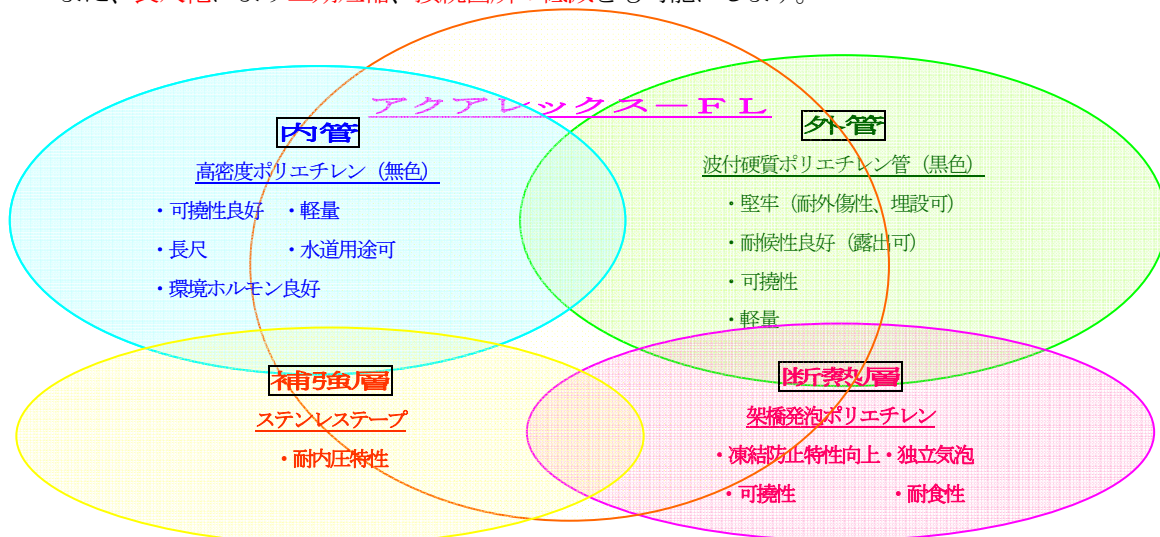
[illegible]

アクアレックス－ＦＬ

内管

高密度ポリエチレン（無色）

・可撓性良好　・軽量

・長尺　・水道用途可

・環境ホルモン良好

外管

波付硬質ポリエチレン管（黒色）

・堅牢（耐外傷性、埋設可）

・耐候性良好（露出可）

・可撓性

・軽量

補強層

ステンレステープ

・耐内圧特性

断熱層

架橋発泡ポリエチレン

・凍結防止特性向上・独立気泡

・可撓性　・耐食性